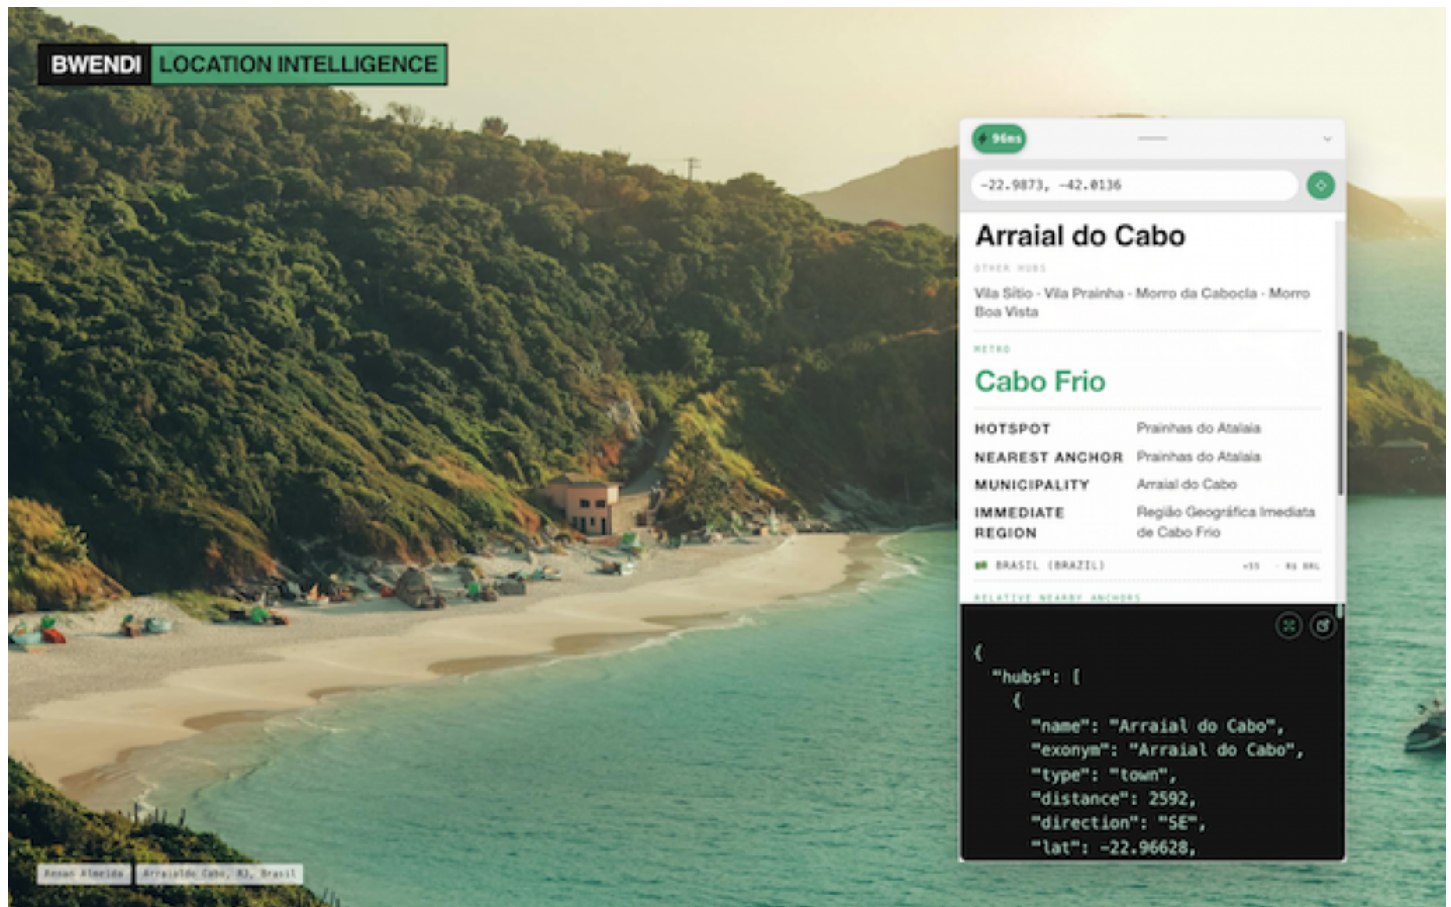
BWENDI LOCATION INTELLIGENCE

96ms

-22.9873, -42.0136

Arraial do Cabo

OTHER HUBS

Vila Sítio · Vila Prainha · Morro da Cabocla · Morro Boa Vista

METRO

Cabo Frio

| HOTSPOT | Prainhas do Atalaia |
|---|---|
| NEAREST ANCHOR | Prainhas do Atalaia |
| MUNICIPALITY | Arraial do Cabo |
| IMMEDIATE REGION | Região Geográfica Imediata de Cabo Frio |

BRASIL (BRAZIL) +55 · R$ BRL

RELATIVE NEARBY ANCHORS

{
"hubs": [
{
"name": "Arraial do Cabo",
"exonym": "Arraial do Cabo",
"type": "town",
"distance": 2592,
"direction": "SE",
"lat": -22.96628,

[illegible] Almeida   Arraial do Cabo, RJ, Brasil